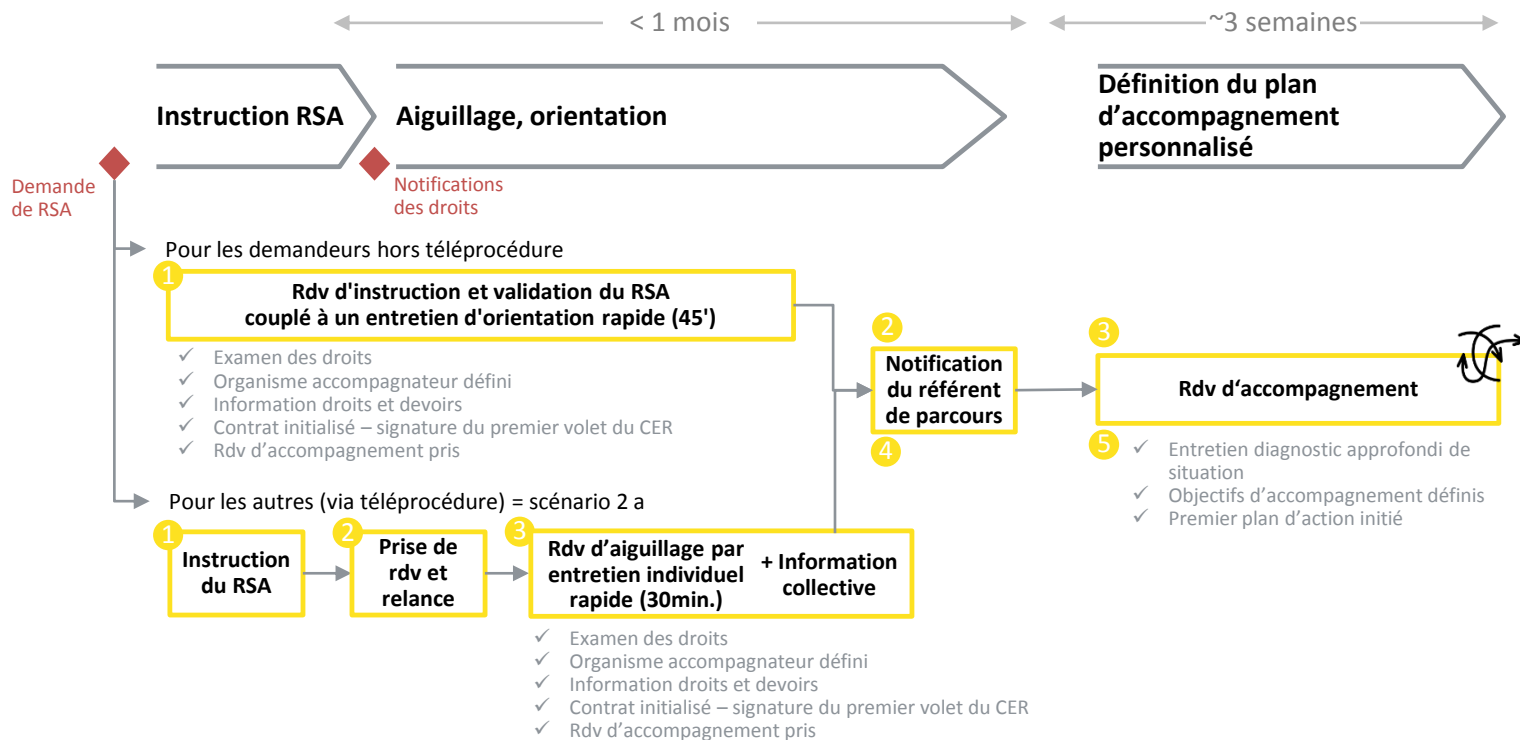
< 1 mois

~3 semaines

Instruction RSA

Aiguillage, orientation

Définition du plan d'accompagnement personnalisé

Demande de RSA

Notifications des droits

Pour les demandeurs hors téléprocédure

1

Rdv d'instruction et validation du RSA couplé à un entretien d'orientation rapide (45')

✓ Examen des droits
✓ Organisme accompagnateur défini
✓ Information droits et devoirs
✓ Contrat initialisé – signature du premier volet du CER
✓ Rdv d'accompagnement pris

2

Notification du référent de parcours

4

3

Rdv d'accompagnement

5

✓ Entretien diagnostic approfondi de situation
✓ Objectifs d'accompagnement définis
✓ Premier plan d'action initié

Pour les autres (via téléprocédure) = scénario 2 a

1

Instruction du RSA

2

Prise de rdv et relance

3

Rdv d'aiguillage par entretien individuel rapide (30min.)

+ Information collective

✓ Examen des droits
✓ Organisme accompagnateur défini
✓ Information droits et devoirs
✓ Contrat initialisé – signature du premier volet du CER
✓ Rdv d'accompagnement pris